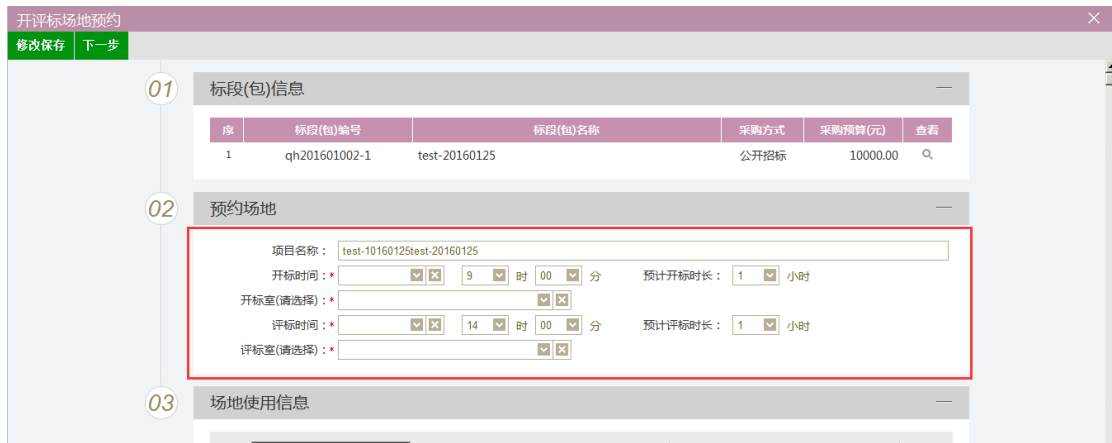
开评标场地预约

修改保存 下一步

01 标段(包)信息 —

| 序 | 标段(包)编号 | 标段(包)名称 | 采购方式 | 采购预算(元) | 查看 |
|---|---|---|---|---|---|
| 1 | qh201601002-1 | test-20160125 | 公开招标 | 10000.00 | |

02 预约场地 —

项目名称： test-10160125test-20160125

开标时间：* 9 时 00 分 预计开标时长： 1 小时

开标室(请选择)：*

评标时间：* 14 时 00 分 预计评标时长： 1 小时

评标室(请选择)：*

03 场地使用信息 —